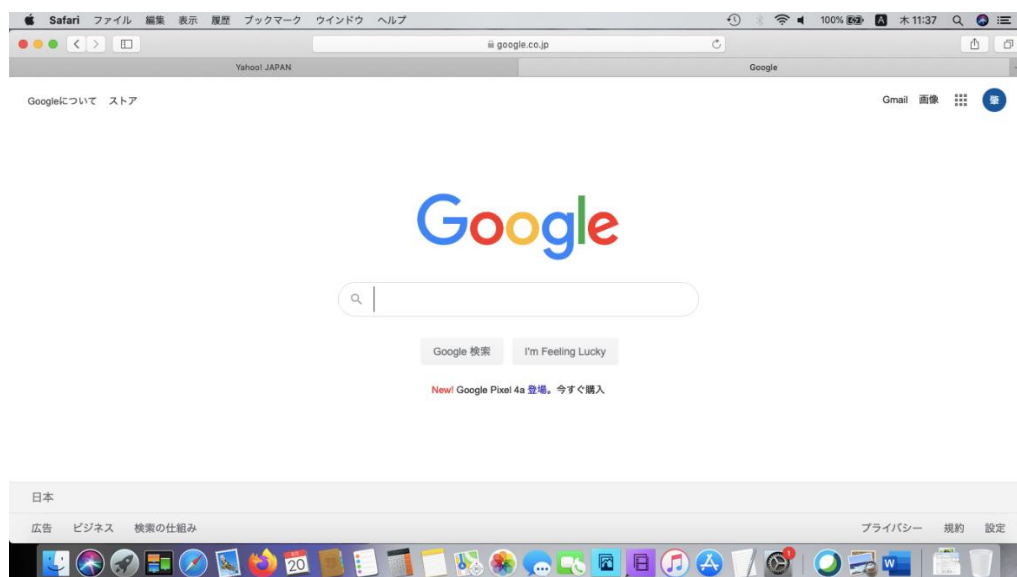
Safari ファイル 編集 表示 履歴 ブックマーク ウインドウ ヘルプ
100% 木 11:37

google.co.jp

Yahoo! JAPAN
Google

Googleについて ストア
Gmail 画像

Google

Google 検索
I'm Feeling Lucky

New! Google Pixel 4a 登場。今すぐ購入

日本

広告 ビジネス 検索の仕組み
プライバシー 規約 設定

20